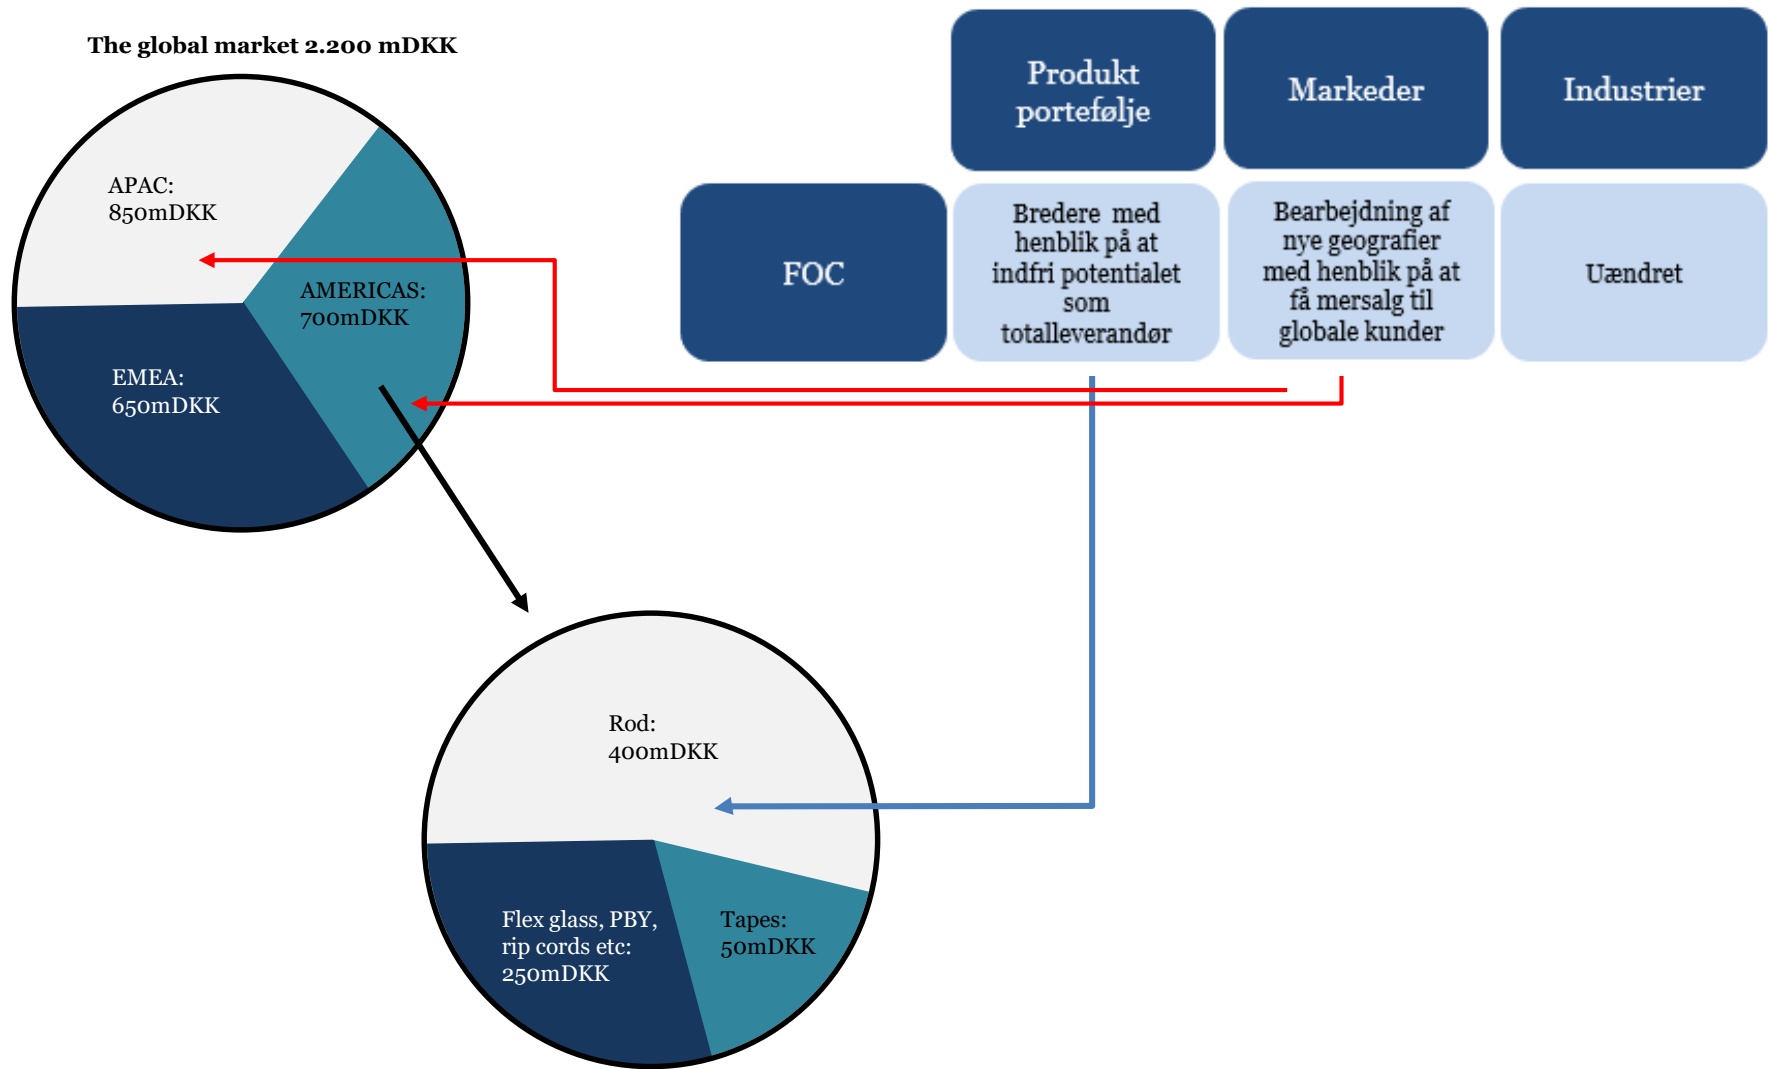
The global market 2.200 mDKK

APAC:
850mDKK

AMERICAS:
700mDKK

EMEA:
650mDKK

| | Produkt portefølje | Markeder | Industrier |
|---|---|---|---|
| FOC | Bredere med henblik på at indfri potentialet som totalleverandør | Bearbejdning af nye geografier med henblik på at få mersalg til globale kunder | Uændret |

Rod:
400mDKK

Flex glass, PBY, rip cords etc:
250mDKK

Tapes:
50mDKK